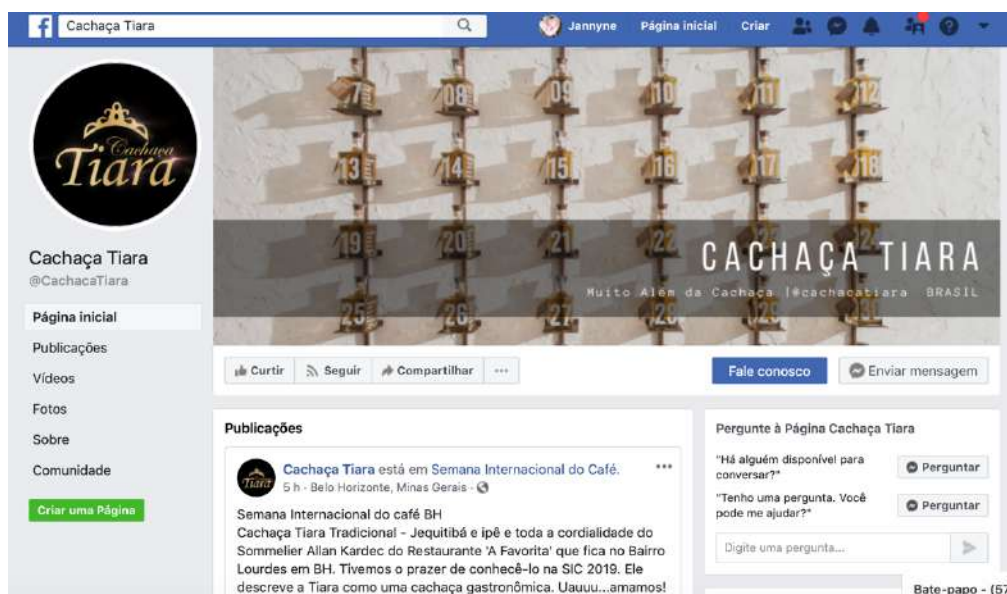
f Cachaça Tiara

Jannyne Página inicial Criar

Cachaça Tiara

Cachaça Tiara
@CachacaTiara

Página inicial
Publicações
Vídeos
Fotos
Sobre
Comunidade
Criar uma Página

07 08 09 10 11 12
13 14 15 16 17 18
19 20 21 22 23 24
25 26 27 28 29 30

CACHAÇA TIARA
Muito Além da Cachaça |@cachacatiara BRASIL

Curtir Seguir Compartilhar ···

Fale conosco Enviar mensagem

Publicações

Cachaça Tiara está em Semana Internacional do Café.
5 h · Belo Horizonte, Minas Gerais ·

Semana Internacional do café BH
Cachaça Tiara Tradicional - Jequitibá e ipê e toda a cordialidade do Sommelier Allan Kardec do Restaurante 'A Favorita' que fica no Bairro Lourdes em BH. Tivemos o prazer de conhecê-lo na SIC 2019. Ele descreve a Tiara como uma cachaça gastronômica. Uauuu...amamos!

Pergunte à Página Cachaça Tiara

"Há alguém disponível para conversar?" Perguntar

"Tenho uma pergunta. Você pode me ajudar?" Perguntar

Digite uma pergunta...

Bate-papo - (57